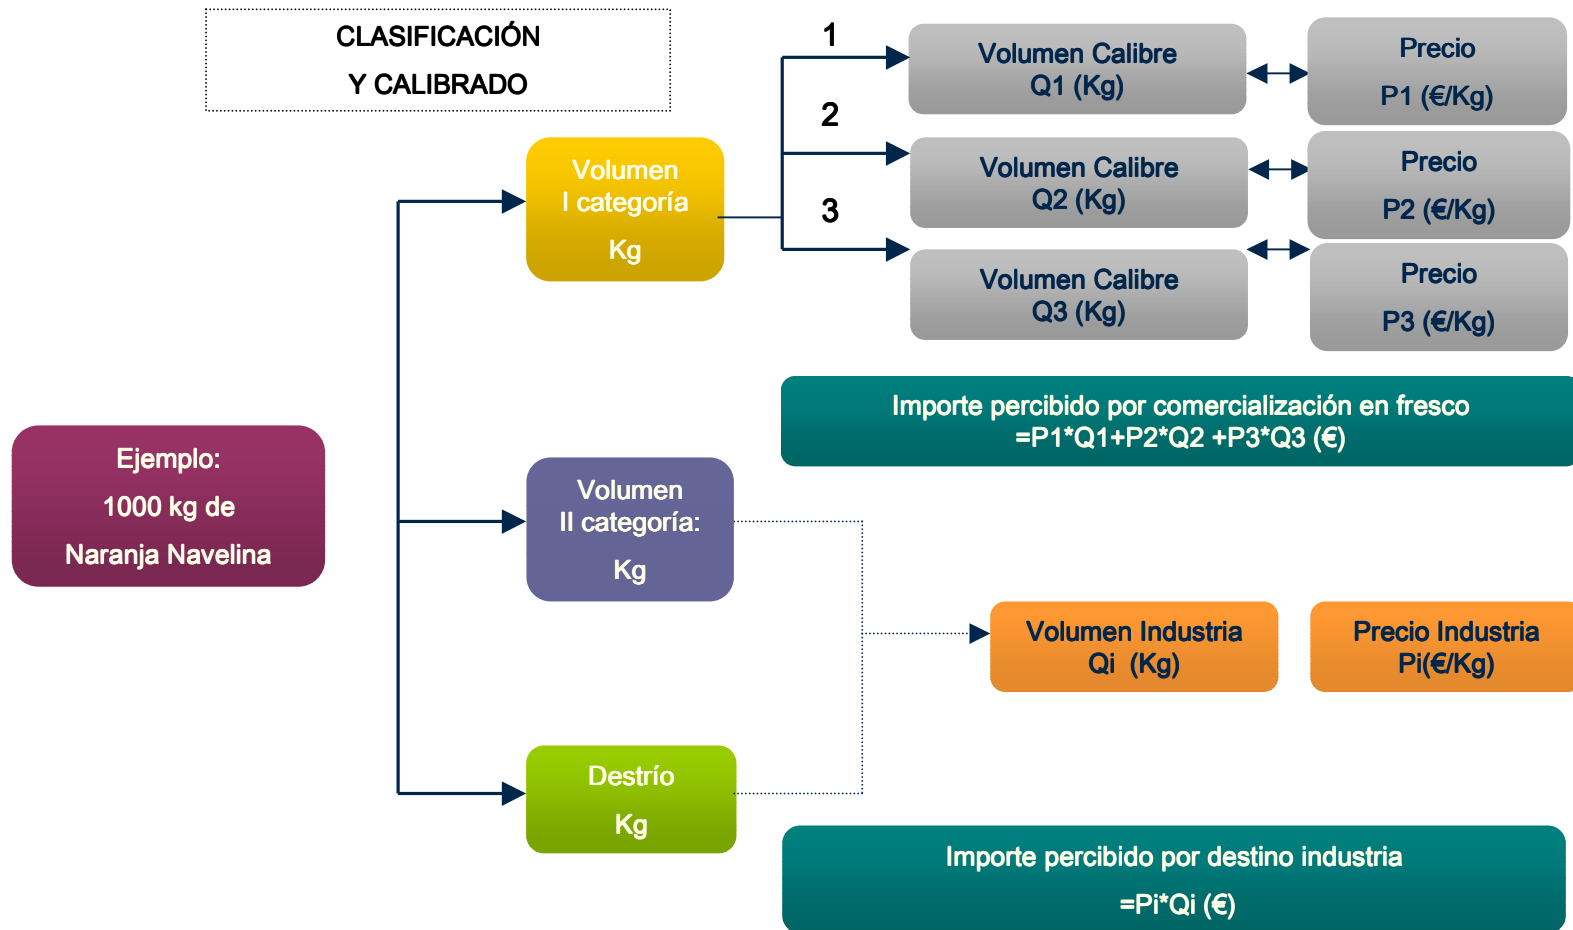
CLASIFICACIÓN
Y CALIBRADO

Ejemplo:
1000 kg de
Naranja Navelina

Volumen
I categoría
Kg

1
Volumen Calibre
Q1 (Kg)

Precio
P1 (€/Kg)

2
Volumen Calibre
Q2 (Kg)

Precio
P2 (€/Kg)

3
Volumen Calibre
Q3 (Kg)

Precio
P3 (€/Kg)

Importe percibido por comercialización en fresco
=P1*Q1+P2*Q2 +P3*Q3 (€)

Volumen
II categoría:
Kg

Volumen Industria
Qi (Kg)

Precio Industria
Pi(€/Kg)

Destrío
Kg

Importe percibido por destino industria
=Pi*Qi (€)